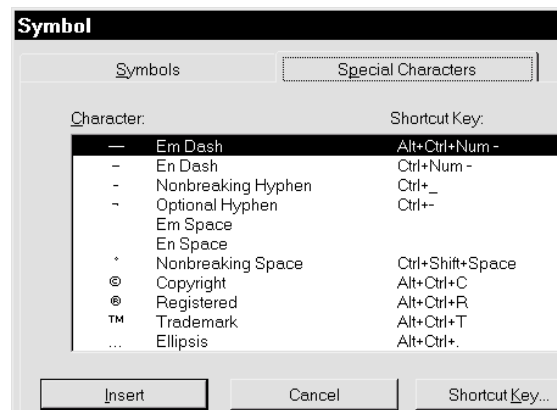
Symbol

Symbols | Special Characters

| Character: | | Shortcut Key: |
|---|---|---|
| — | Em Dash | Alt+Ctrl+Num - |
| – | En Dash | Ctrl+Num - |
| - | Nonbreaking Hyphen | Ctrl+_ |
| ¬ | Optional Hyphen | Ctrl+- |
| | Em Space | |
| | En Space | |
| ° | Nonbreaking Space | Ctrl+Shift+Space |
| © | Copyright | Alt+Ctrl+C |
| ® | Registered | Alt+Ctrl+R |
| ™ | Trademark | Alt+Ctrl+T |
| … | Ellipsis | Alt+Ctrl+. |

Insert | Cancel | Shortcut Key...